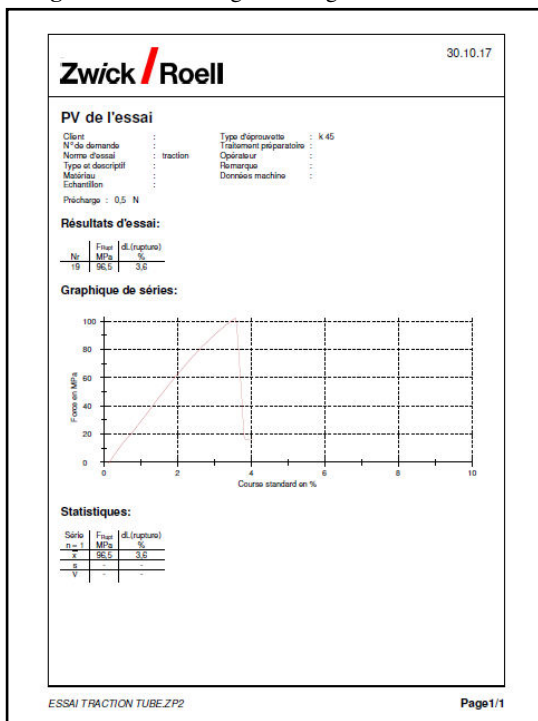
30.10.17

Zwick / Roell

PV de l'essai

Client :
N° de demande :
Norme d'essai : traction
Type et descriptif :
Matériau :
Echantillon :

Type d'éprouvette : k 45
Traitement préparatoire :
Opérateur :
Remarque :
Données machine :

Précharge : 0,5 N

Résultats d'essai:

| Nr | $F_{Rupt}$ MPa | dL(rupture) % |
|---|---|---|
| 19 | 96,5 | 3,6 |

Graphique de séries:

100
80
60
40
20
0
Force en MPa
0 2 4 6 8 10
Course standard en %

Statistiques:

| Série n = 1 | $F_{Rupt}$ MPa | dL(rupture) % |
|---|---|---|
| $\bar{x}$ | 96,5 | 3,6 |
| s | - | - |
| ν | - | - |

ESSAI TRACTION TUBE.ZP2

Page1/1